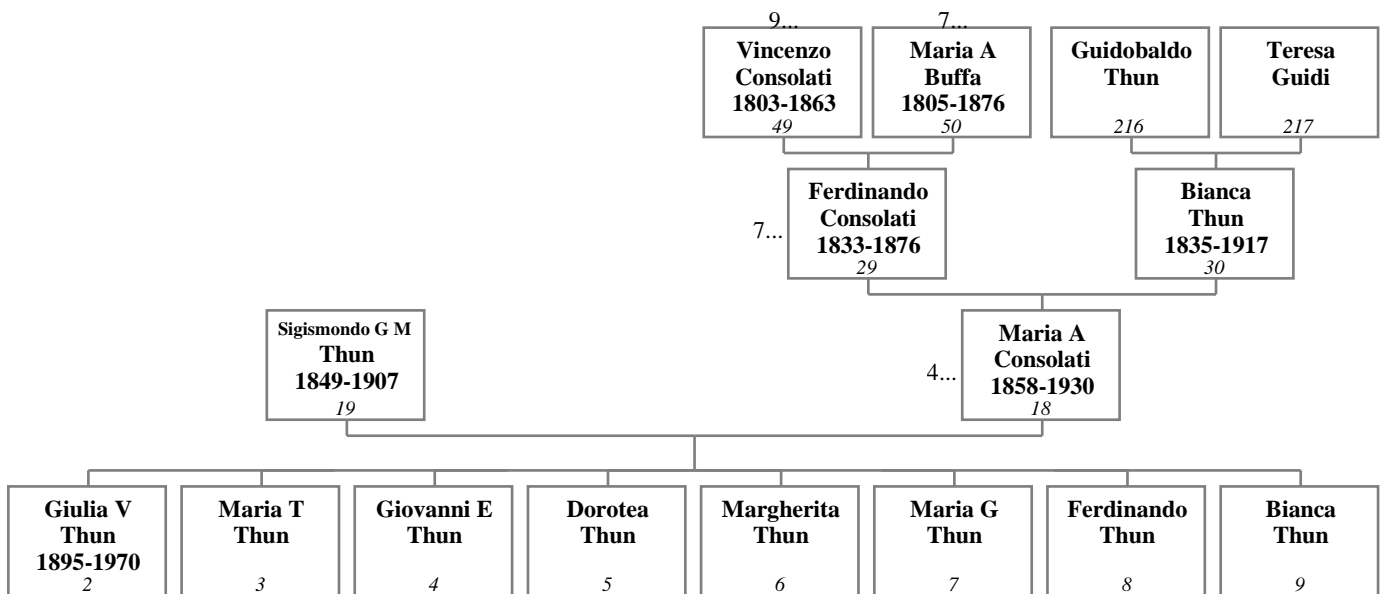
9...
Vincenzo Consolati 1803-1863
49

7...
Maria A Buffa 1805-1876
50

Guidobaldo Thun
216

Teresa Guidi
217

7...
Ferdinando Consolati 1833-1876
29

Bianca Thun 1835-1917
30

Sigismondo G M Thun 1849-1907
19

4...
Maria A Consolati 1858-1930
18

Giulia V Thun 1895-1970
2

Maria T Thun
3

Giovanni E Thun
4

Dorotea Thun
5

Margherita Thun
6

Maria G Thun
7

Ferdinando Thun
8

Bianca Thun
9